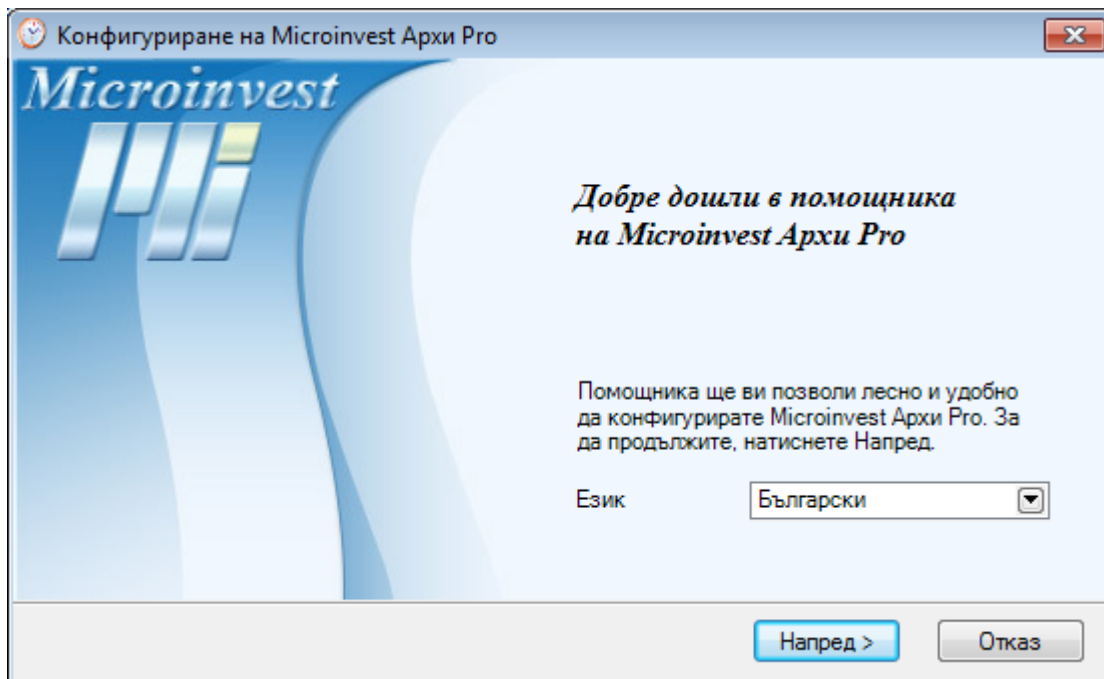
Конфигуриране на Microinvest Архи Pro

Microinvest

Добре дошли в помощника на Microinvest Архи Pro

Помощника ще ви позволи лесно и удобно да конфигурирате Microinvest Архи Pro. За да продължите, натиснете Напред.

Език
Български

Напред >
Отказ